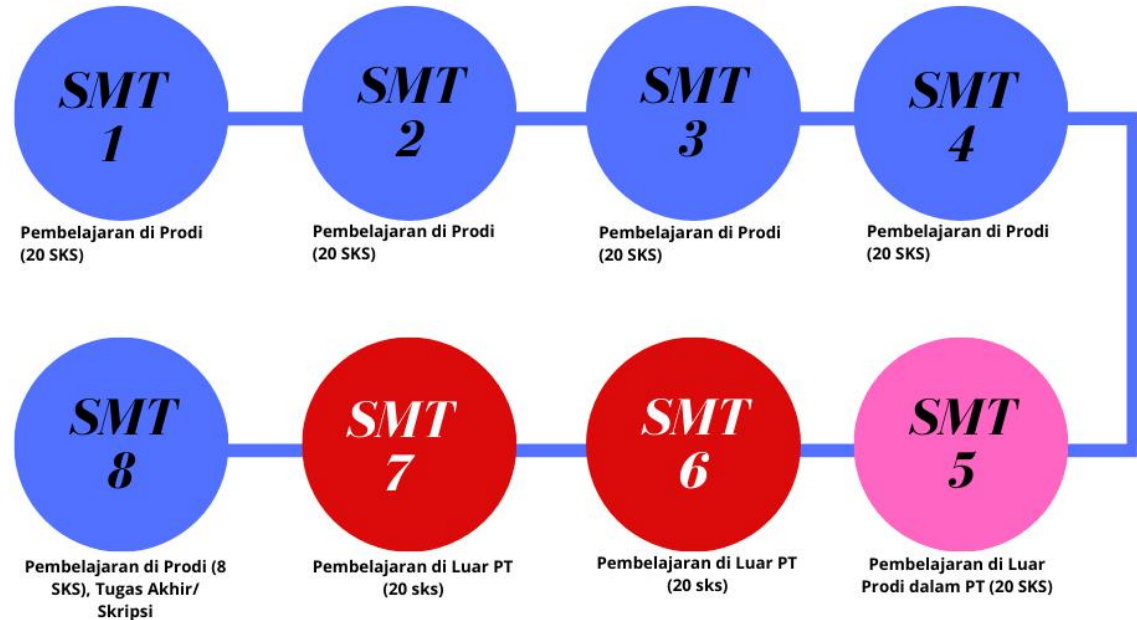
SMT 1
Pembelajaran di Prodi (20 SKS)

SMT 2
Pembelajaran di Prodi (20 SKS)

SMT 3
Pembelajaran di Prodi (20 SKS)

SMT 4
Pembelajaran di Prodi (20 SKS)

SMT 5
Pembelajaran di Luar Prodi dalam PT (20 SKS)

SMT 6
Pembelajaran di Luar PT (20 sks)

SMT 7
Pembelajaran di Luar PT (20 sks)

SMT 8
Pembelajaran di Prodi (8 SKS), Tugas Akhir/ Skripsi